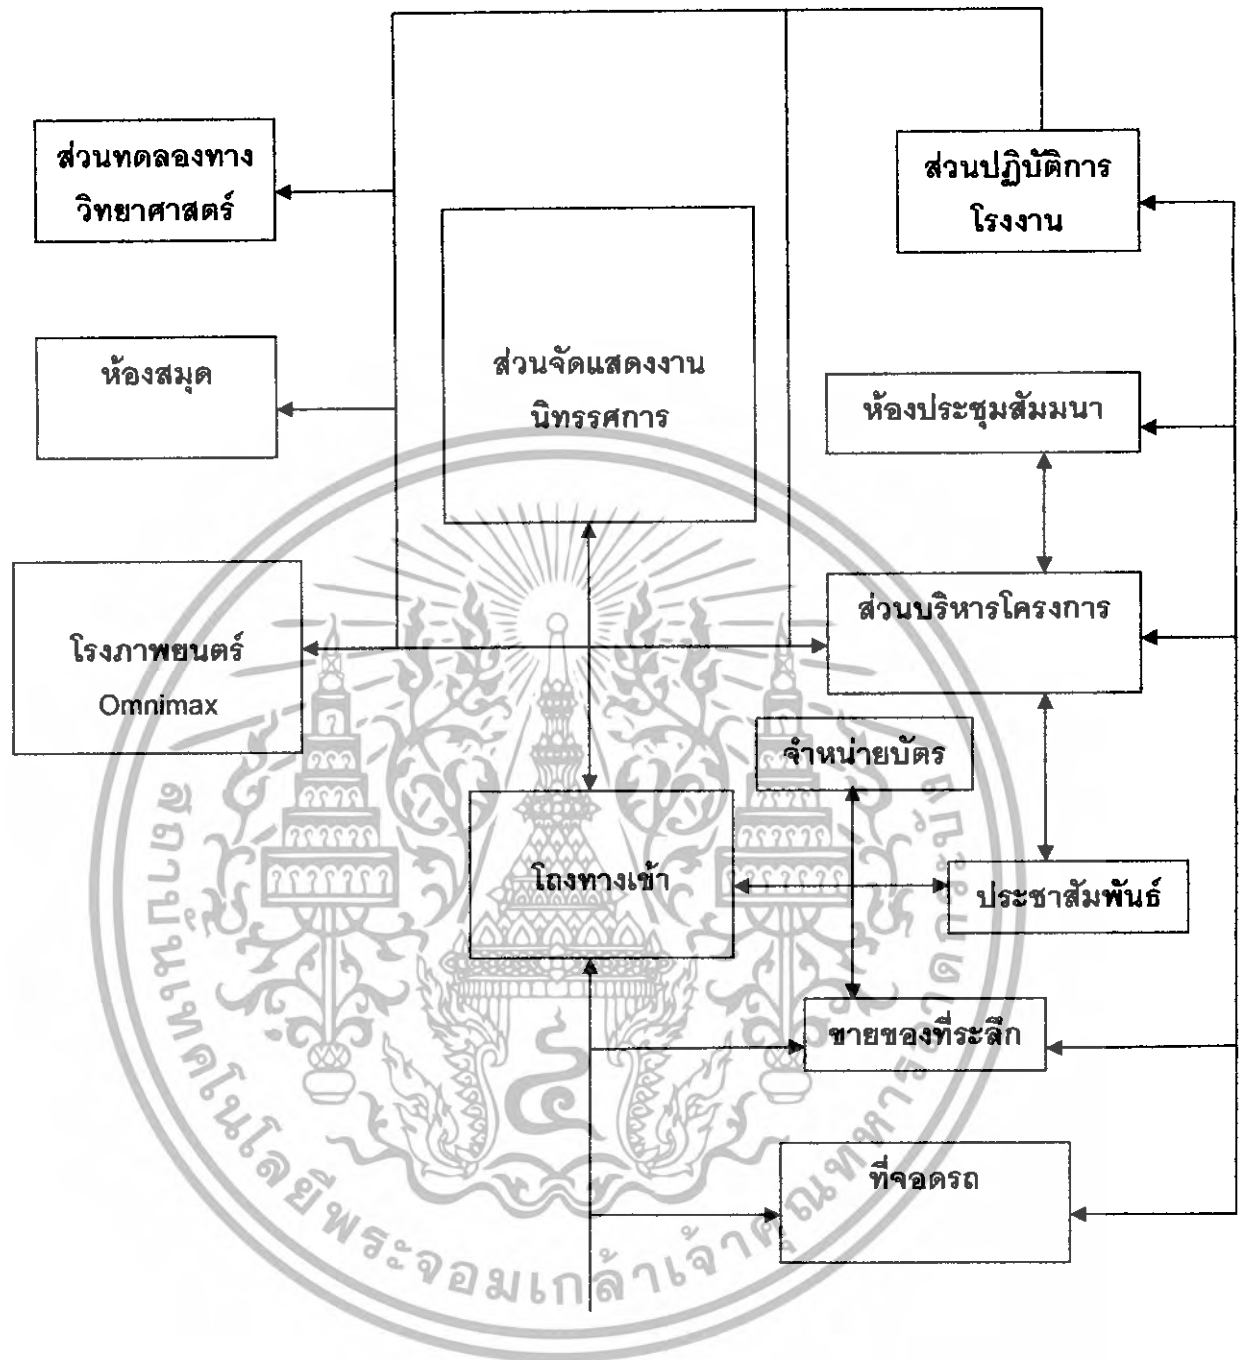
ส่วนทดลองทาง วิทยาศาสตร์

ส่วนปฏิบัติการ โรงงาน

ห้องสมุด

ส่วนจัดแสดงงาน นิทรรศการ

ห้องประชุมสัมมนา

โรงภาพยนตร์ Omnimax

ส่วนบริหารโครงการ

จำหน่ายบัตร

โถงทางเข้า

ประชาสัมพันธ์

ขายของที่ระลึก

ที่จอดรถ

สถาบันเทคโนโลยีพระจอมเกล้าเจ้าคุณทหารลาดกระบัง